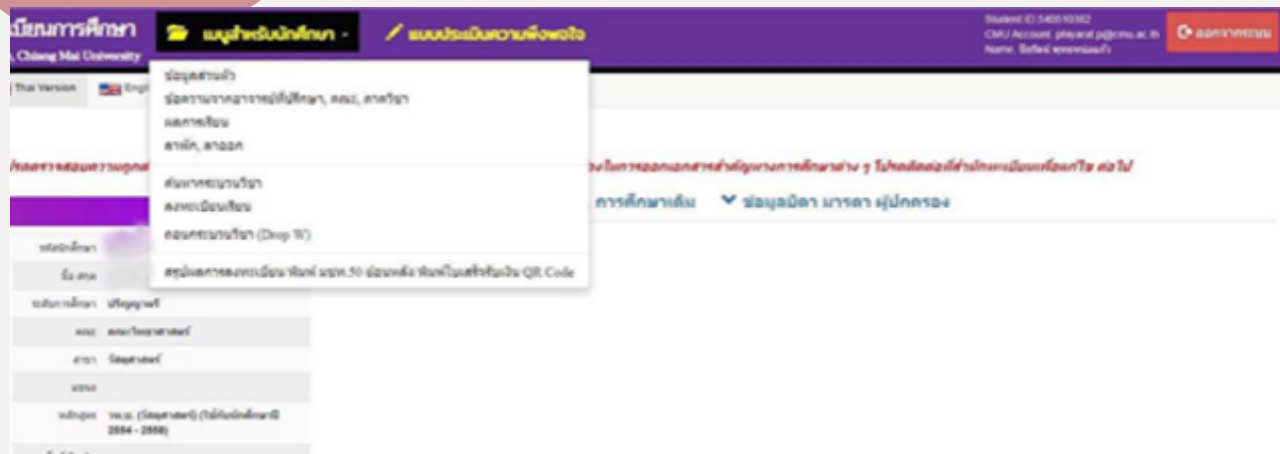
เบียนการศึกษา
, Chiang Mai University

เมนูสำหรับนักศึกษา -

แบบประเมินความพึงพอใจ

Student ID 540510382
CMU Account: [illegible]@cmu.ac.th
Name: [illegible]

ออกจากระบบ

Thai Version

Engl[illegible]

ข้อมูลส่วนตัว
ข้อความจากอาจารย์ที่ปรึกษา, คณะ, ภาควิชา
ผลการเรียน
ลาพัก, ลาออก

ค้นหากระบวนวิชา
ลงทะเบียนเรียน
ถอนกระบวนวิชา (Drop W)

สรุปผลการลงทะเบียน พิมพ์ มชท.50 ย้อนหลัง พิมพ์ใบเสร็จรับเงิน QR Code

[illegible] ในการออกเอกสารสำคัญทางการศึกษาต่าง ๆ โปรดติดต่อที่สำนักทะเบียนเพื่อแก้ไข ต่อไป

การศึกษาเดิม

ข้อมูลบิดา มารดา ผู้ปกครอง

รหัสนักศึกษา

ชื่อ สกุล

ระดับการศึกษา ปริญญาตรี

คณะ คณะวิทยาศาสตร์

สาขา วัสดุศาสตร์

แขนง

หลักสูตร วท.บ. (วัสดุศาสตร์) (ใช้กับนักศึกษาปี 2554 - 2558)